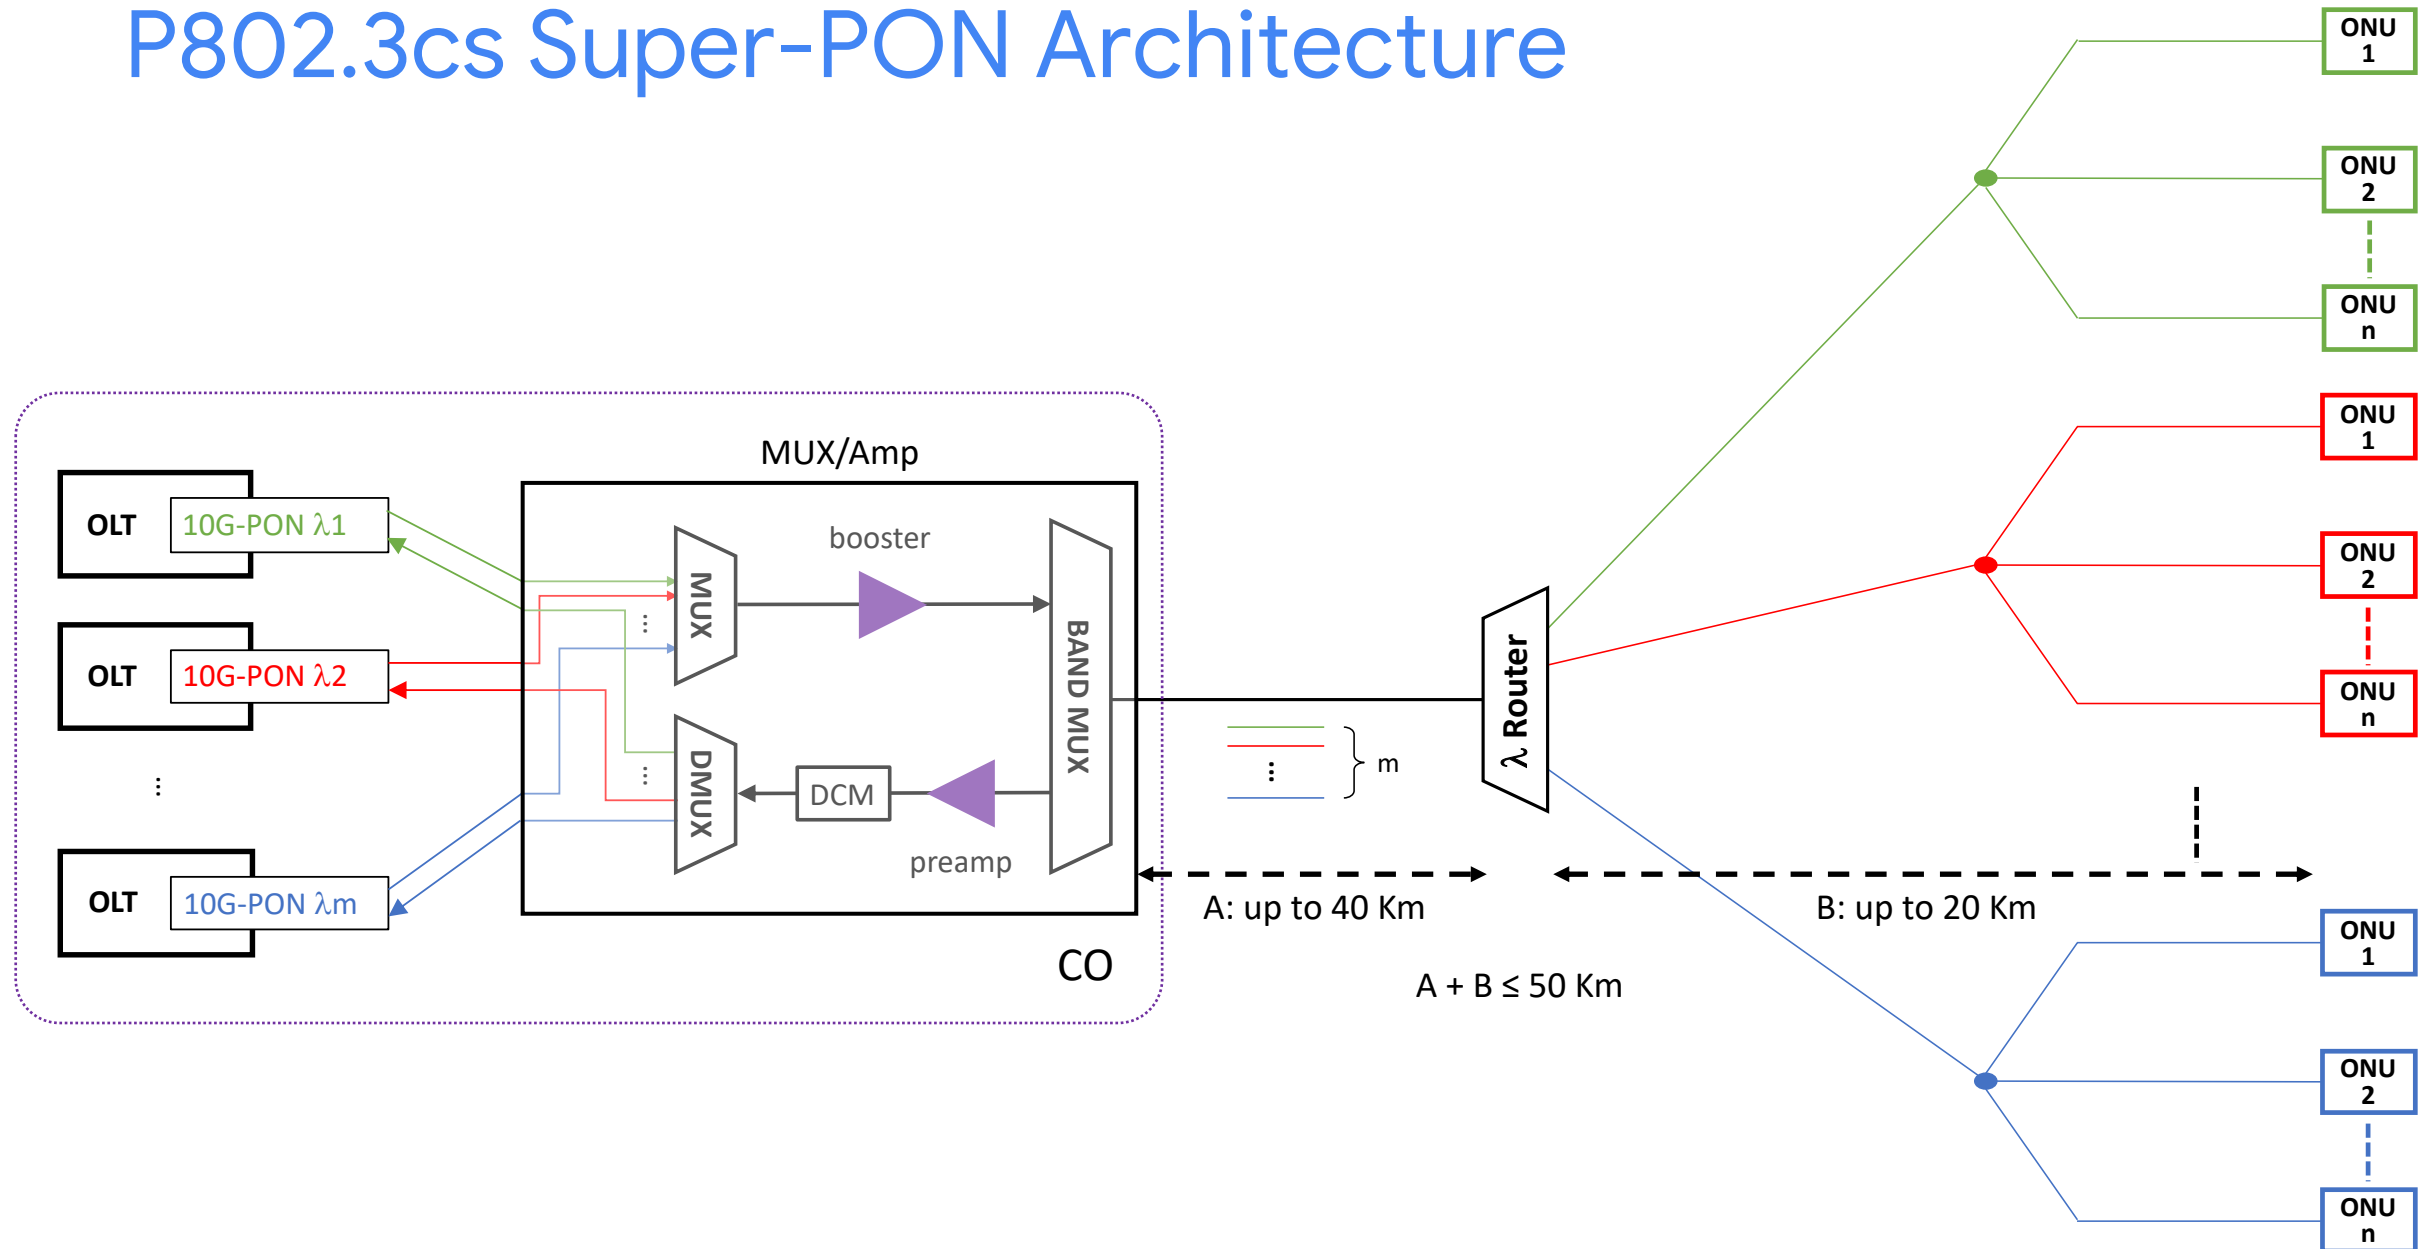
P802.3cs Super-PON Architecture

ONU 1
ONU 2
ONU n
ONU 1
ONU 2
ONU n

MUX/Amp

OLT 10G-PON $\lambda$1
OLT 10G-PON $\lambda$2
⋮
OLT 10G-PON $\lambda$m

booster
MUX
BAND MUX
DMUX
DCM
preamp

m

$\lambda$ Router

A: up to 40 Km
B: up to 20 Km
CO
A + B ≤ 50 Km

ONU 1
ONU 2
ONU n